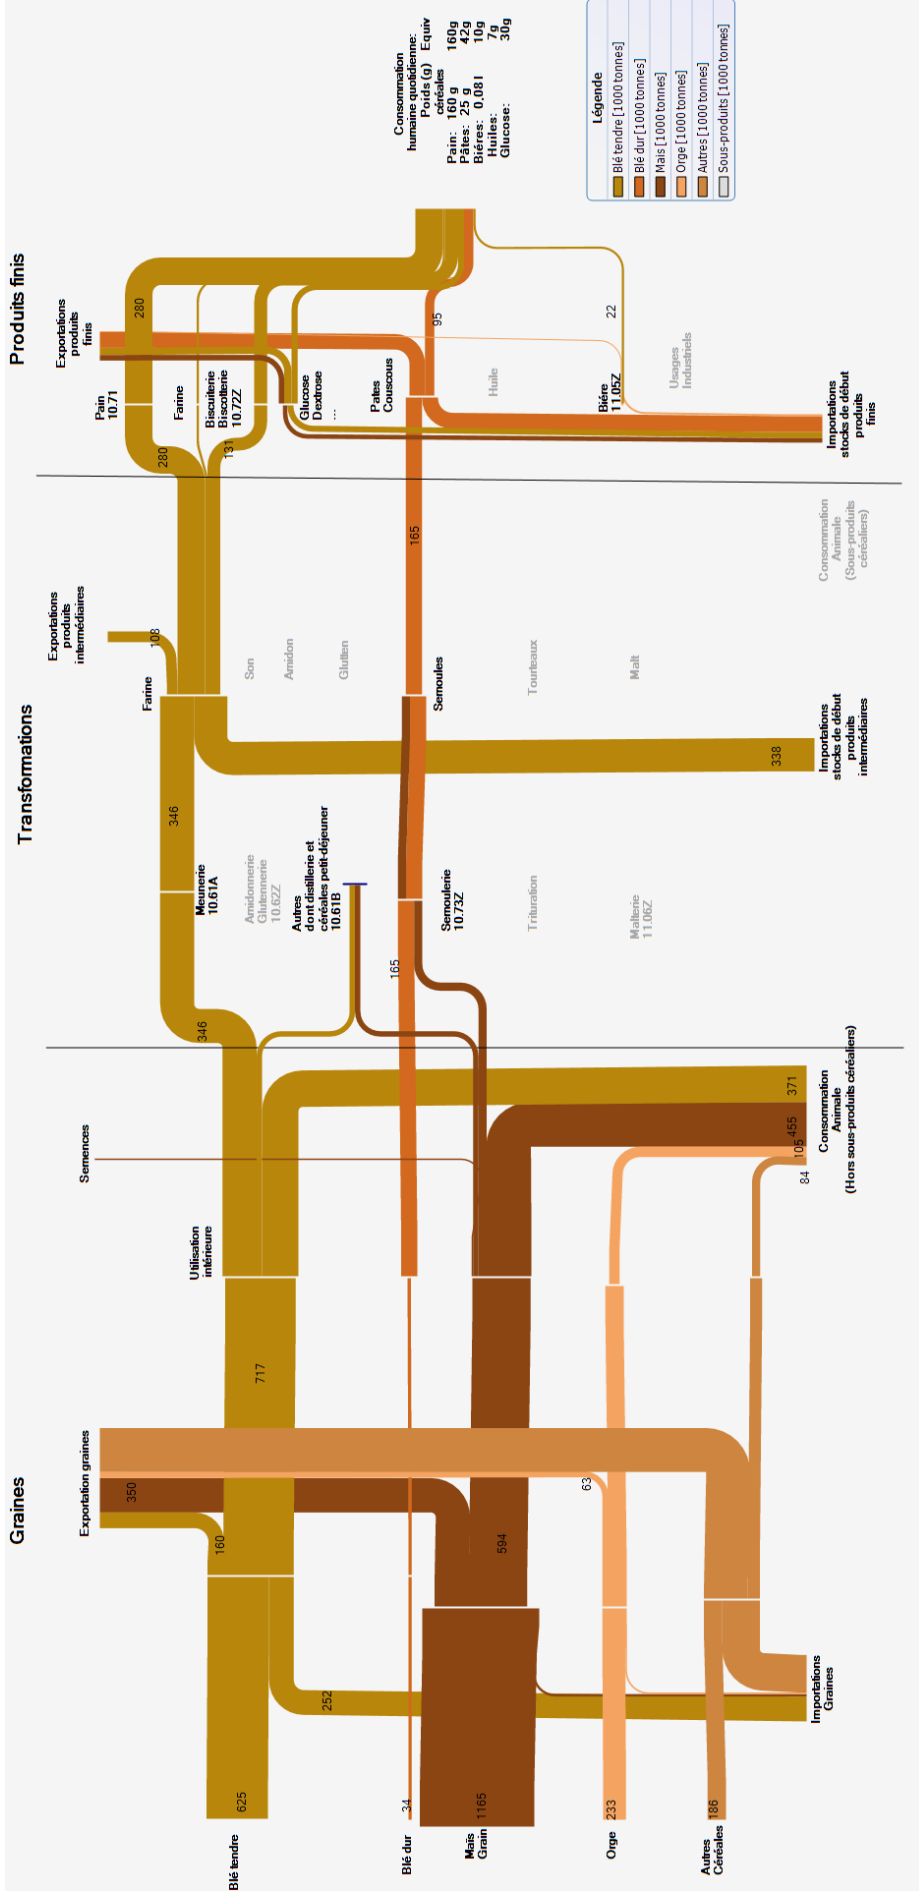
Graines

Transformations

Produits finis

Légende
Blé tendre [1000 tonnes]
Blé dur [1000 tonnes]
Maïs [1000 tonnes]
Orge [1000 tonnes]
Autres [1000 tonnes]
Sous-produits [1000 tonnes]

Consommation humaine quotidienne:
Poids (g) Equiv céréales
Pain: 160 g 160g
Pâtes: 25 g 42g
Biéres: 0.08 l 10g
Huiles: 7g
Glucose: 30g

Blé tendre 625
Blé dur 34
Maïs Grain 1165
Orge 233
Autres Céréales 186

Exportation graines
350
160
63
252
594
717

Utilisation intérieure

Semences

Importations Graines

Consommation Animale (Hors sous-produits céréaliers)
371
455
105
84

346
Meunerie 10.61A
Amidonnerie Glutennerie 10.62Z
Autres dont distillerie et céréales petit-déjeuner 10.61B
165
Semoulerie 10.73Z
Trituration
Malterie 11.06Z

Farine
108
Exportations produits intermédiaires
Son
Amidon
Gluten
Semoules
Tourteaux
Malt
338
Importations stocks de début produits intermédiaires

Consommation Animale (Sous-produits céréaliers)

165
280
131
280
95
22

Pain 10.71
Farine
Biscuiterie Biscotterie 10.72Z
Glucose Dextrose ...
Pates Couscous
Huile
Biére 11.05Z
Usages Industriels

Exportations produits finis

Importations stocks de début produits finis